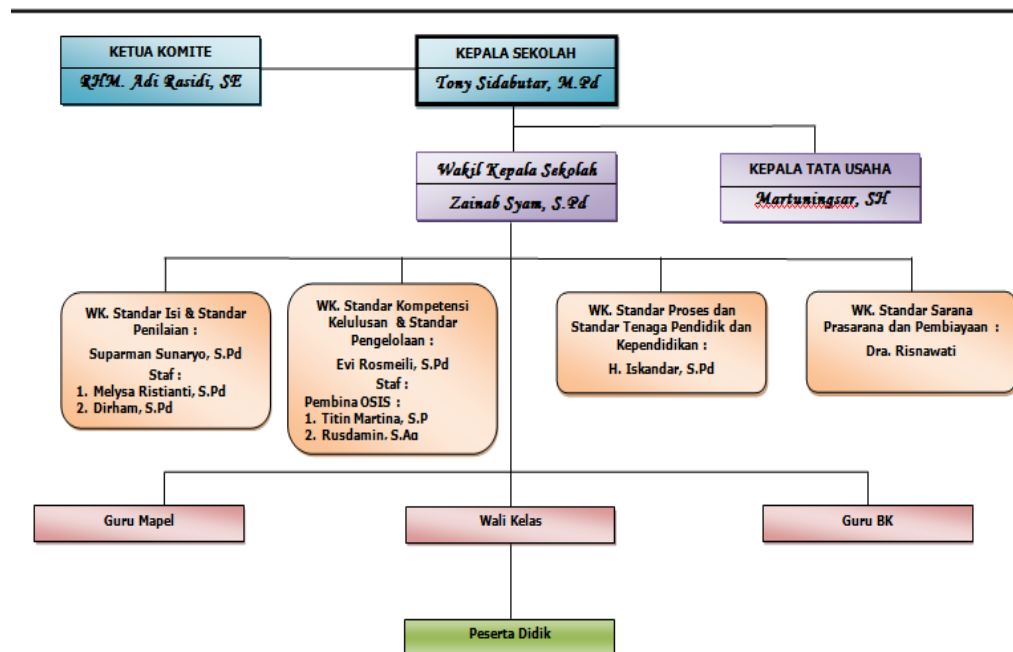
KETUA KOMITE
RHM. Adi Rasidi, SE

KEPALA SEKOLAH
Tony Sidabutar, M.Pd

Wakil Kepala Sekolah
Zainab Syam, S.Pd

KEPALA TATA USAHA
Martuningsar, SH

WK. Standar Isi & Standar Penilaian :
Suparman Sunaryo, S.Pd
Staf :
1. Melysa Ristianti, S.Pd
2. Dirham, S.Pd

WK. Standar Kompetensi Kelulusan & Standar Pengelolaan :
Evi Rosmeili, S.Pd
Staf :
Pembina OSIS :
1. Titin Martina, S.P
2. Rusdamin, S.Ag

WK. Standar Proses dan Standar Tenaga Pendidik dan Kependidikan :
H. Iskandar, S.Pd

WK. Standar Sarana Prasarana dan Pembiayaan :
Dra. Risnawati

Guru Mapel

Wali Kelas

Guru BK

Peserta Didik